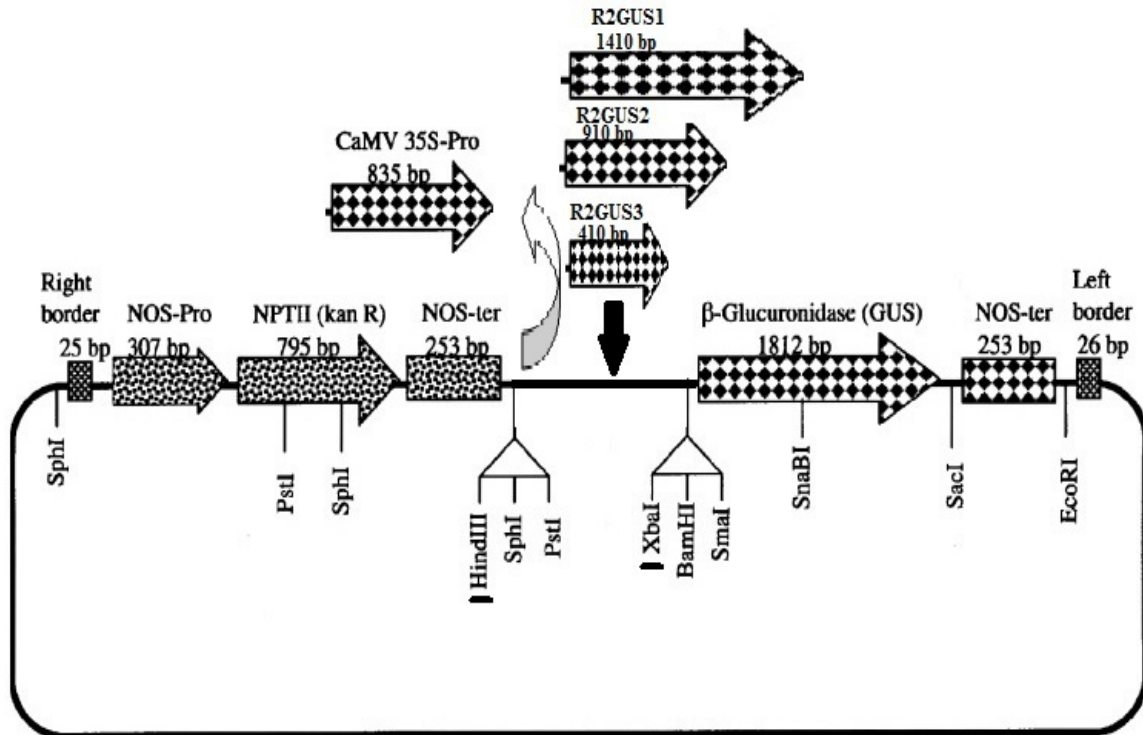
R2GUS1
1410 bp

R2GUS2
910 bp

CaMV 35S-Pro
835 bp

R2GUS3
410 bp

Right border
25 bp

NOS-Pro
307 bp

NPTII (kan R)
795 bp

NOS-ter
253 bp

β-Glucuronidase (GUS)
1812 bp

NOS-ter
253 bp

Left border
26 bp

SphI
PstI
SphI
HindIII
SphI
PstI
XbaI
BamHI
SmaI
SnaBI
SacI
EcoRI